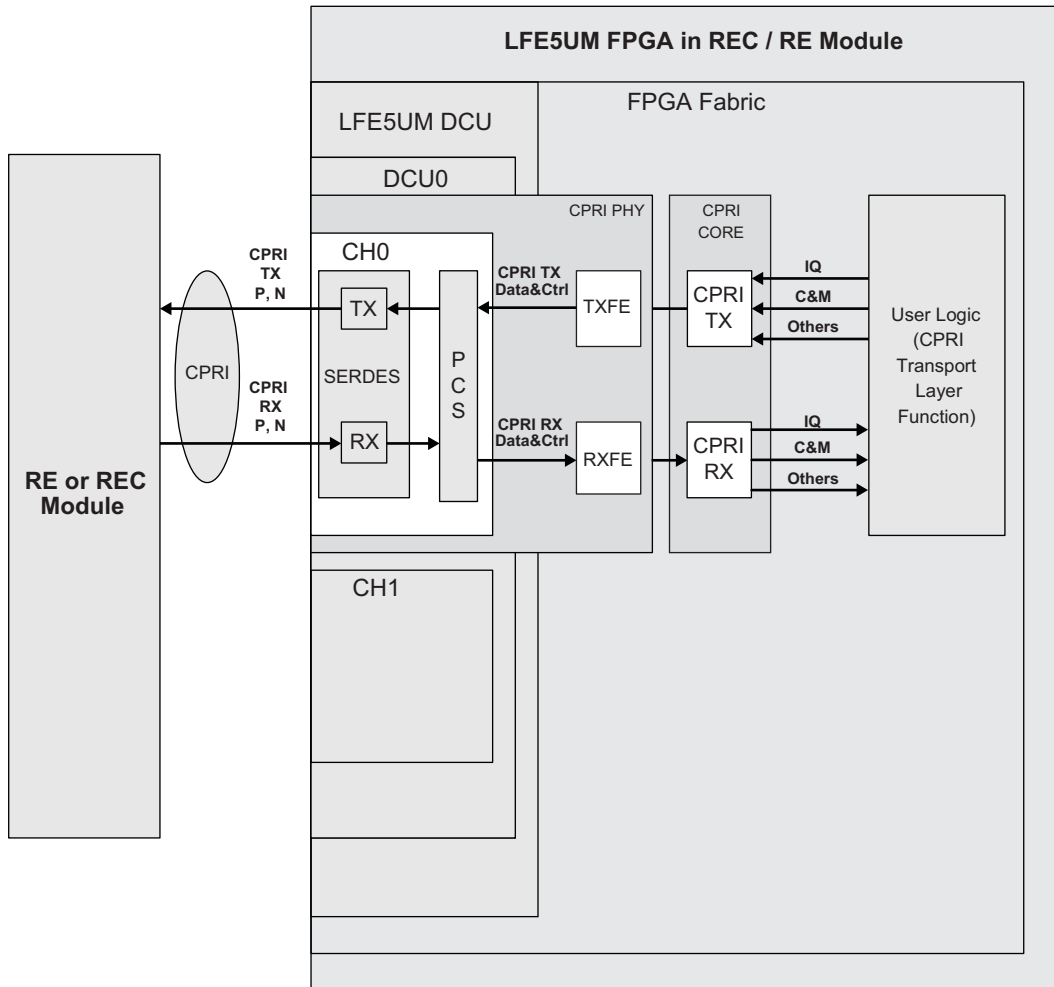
LFE5UM FPGA in REC / RE Module

FPGA Fabric

LFE5UM DCU

DCU0

CPRI PHY

CPRI CORE

CH0

CPRI TX P, N

CPRI TX Data&Ctrl

TX

TXFE

CPRI TX

IQ

C&M

Others

User Logic (CPRI Transport Layer Function)

CPRI

SERDES

P C S

CPRI RX P, N

CPRI RX Data&Ctrl

RX

RXFE

CPRI RX

IQ

C&M

Others

RE or REC Module

CH1